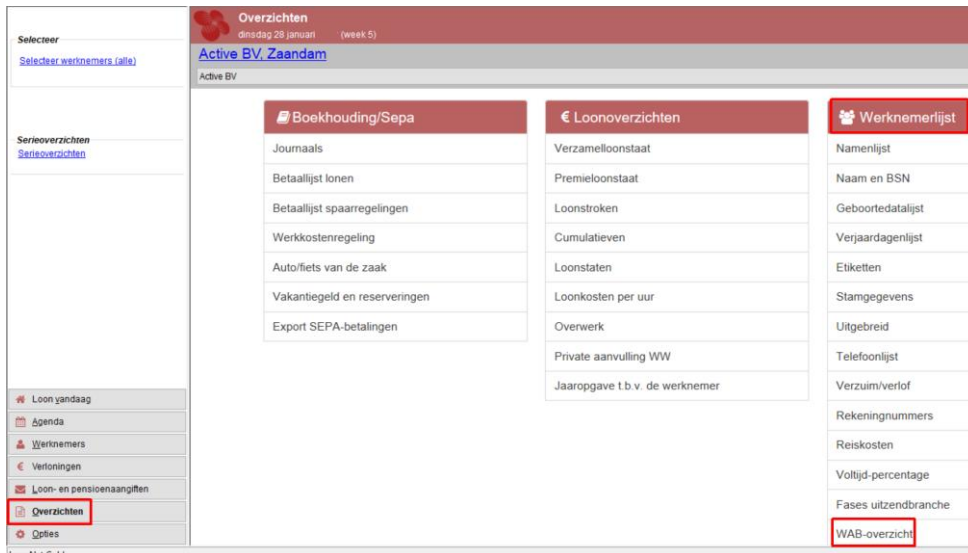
Selecteer
Selecteer werknemers (alle)

Serieoverzichten
Serieoverzichten

Overzichten
dinsdag 28 januari (week 5)

Active BV, Zaandam
Active BV

Boekhouding/Sepa
Journaals
Betaallijst lonen
Betaallijst spaarregelingen
Werkkostenregeling
Auto/fiets van de zaak
Vakantiegeld en reserveringen
Export SEPA-betalingen

€ Loonoverzichten
Verzamelloonstaat
Premieloonstaat
Loonstroken
Cumulatieven
Loonstaten
Loonkosten per uur
Overwerk
Private aanvulling WW
Jaaropgave t.b.v. de werknemer

Werknemerlijst
Namenlijst
Naam en BSN
Geboortedatalijst
Verjaardagenlijst
Etiketten
Stamgegevens
Uitgebreid
Telefoonlijst
Verzuim/verlof
Rekeningnummers
Reiskosten
Voltijd-percentage
Fases uitzendbranche
WAB-overzicht

Loon vandaag
Agenda
Werknemers
Verloningen
Loon- en pensioenaangiften
Overzichten
Opties